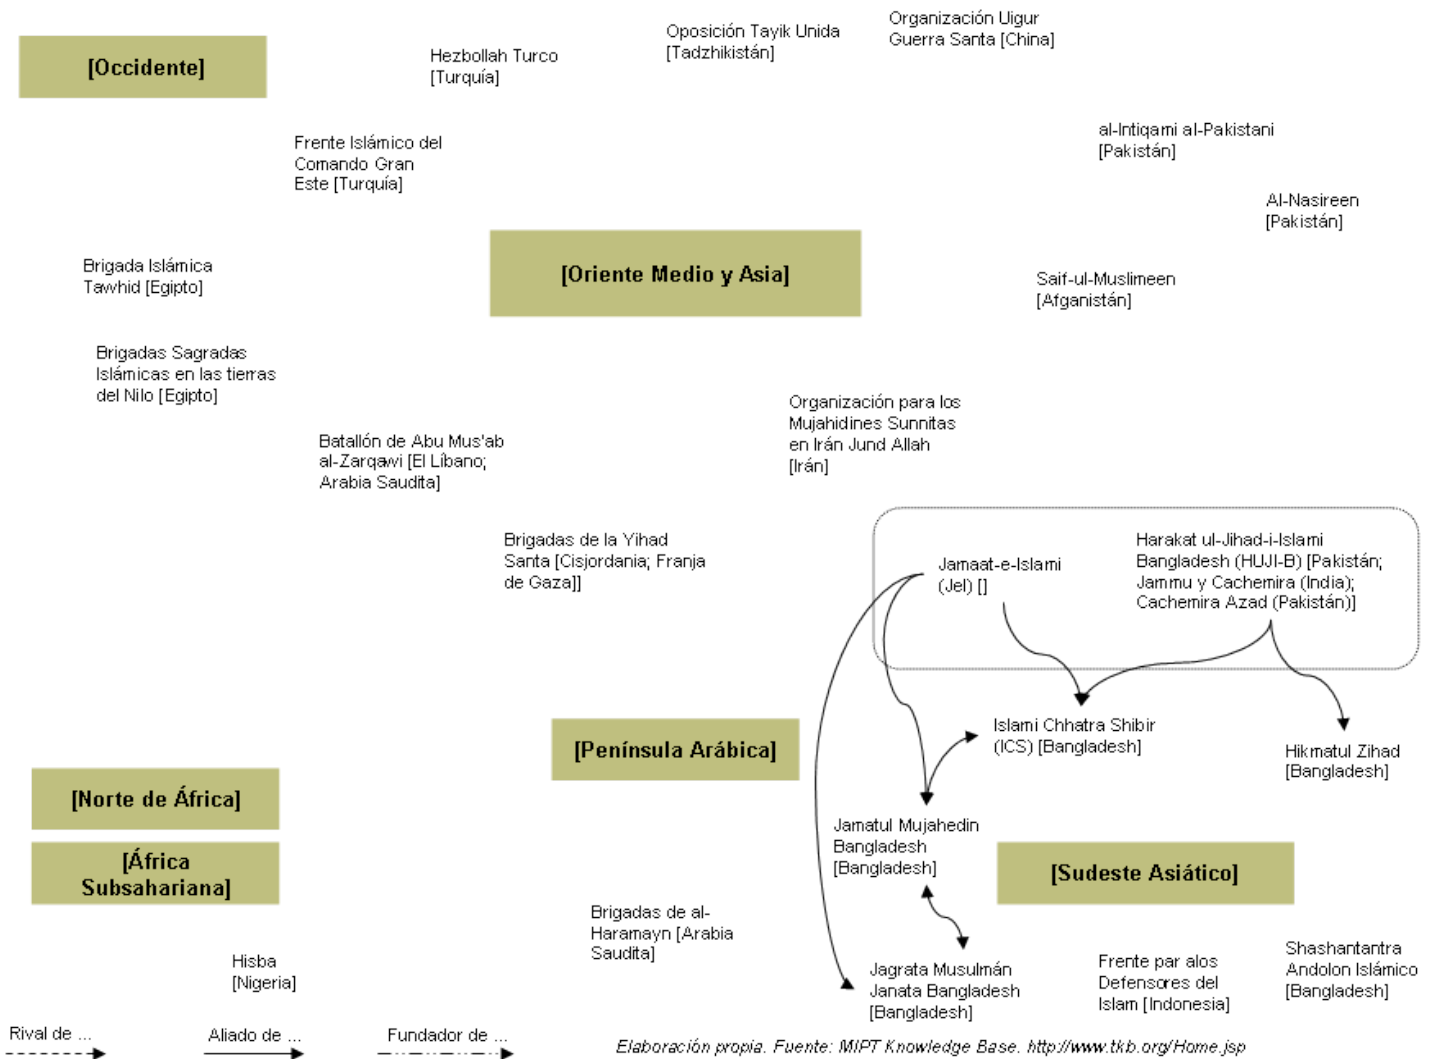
[Occidente]

Hezbollah Turco [Turquía]

Oposición Tayik Unida [Tadzhikistán]

Organización Uigur Guerra Santa [China]

al-Intiqami al-Pakistani [Pakistán]

Frente Islámico del Comando Gran Este [Turquía]

Al-Nasireen [Pakistán]

Brigada Islámica Tawhid [Egipto]

[Oriente Medio y Asia]

Saif-ul-Muslimeen [Afganistán]

Brigadas Sagradas Islámicas en las tierras del Nilo [Egipto]

Organización para los Mujahidines Sunnitas en Irán Jund Allah [Irán]

Batallón de Abu Mus'ab al-Zarqawi [El Líbano; Arabia Saudita]

Brigadas de la Yihad Santa [Cisjordania; Franja de Gaza]]

Jamaat-e-Islami (JeI) []

Harakat ul-Jihad-i-Islami Bangladesh (HUJI-B) [Pakistán; Jammu y Cachemira (India); Cachemira Azad (Pakistán)]

Islami Chhatra Shibir (ICS) [Bangladesh]

Hikmatul Zihad [Bangladesh]

[Península Arábica]

[Norte de África]

[África Subsahariana]

Jamatul Mujahedin Bangladesh [Bangladesh]

[Sudeste Asiático]

Brigadas de al-Haramayn [Arabia Saudita]

Hisba [Nigeria]

Jagrata Musulmán Janata Bangladesh [Bangladesh]

Frente par alos Defensores del Islam [Indonesia]

Shashantantra Andolon Islámico [Bangladesh]

Rival de ...

Aliado de ...

Fundador de ...

Elaboración propia. Fuente: MIPT Knowledge Base. http://www.tkb.org/Home.jsp